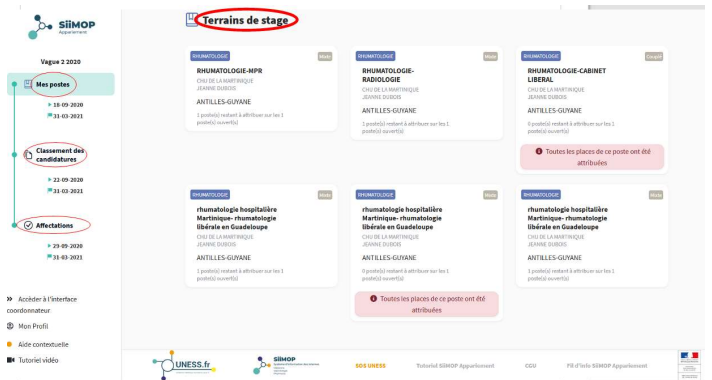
SiiMOP
Appariement

Vague 2 2020

Mes postes
18-09-2020
31-03-2021

Classement des candidatures
22-09-2020
31-03-2021

Affectations
29-09-2020
31-03-2021

» Accéder à l'interface coordonnateur
Mon Profil
Aide contextuelle
Tutoriel vidéo

Terrains de stage

RHUMATOLOGIE
Mixte
RHUMATOLOGIE-MPR
CHU DE LA MARTINIQUE
JEANNE DUBOIS
ANTILLES-GUYANE
1 poste(s) restant à attribuer sur les 1 poste(s) ouvert(s)

RHUMATOLOGIE
Mixte
RHUMATOLOGIE-RADIOLOGIE
CHU DE LA MARTINIQUE
JEANNE DUBOIS
ANTILLES-GUYANE
1 poste(s) restant à attribuer sur les 1 poste(s) ouvert(s)

RHUMATOLOGIE
Couple
RHUMATOLOGIE-CABINET LIBERAL
CHU DE LA MARTINIQUE
JEANNE DUBOIS
ANTILLES-GUYANE
0 poste(s) restant à attribuer sur les 1 poste(s) ouvert(s)
Toutes les places de ce poste ont été attribuées

RHUMATOLOGIE
Mixte
rhumatologie hospitalière Martinique- rhumatologie libérale en Guadeloupe
CHU DE LA MARTINIQUE
JEANNE DUBOIS
ANTILLES-GUYANE
1 poste(s) restant à attribuer sur les 1 poste(s) ouvert(s)

RHUMATOLOGIE
Mixte
rhumatologie hospitalière Martinique- rhumatologie libérale en Guadeloupe
CHU DE LA MARTINIQUE
JEANNE DUBOIS
ANTILLES-GUYANE
0 poste(s) restant à attribuer sur les 1 poste(s) ouvert(s)
Toutes les places de ce poste ont été attribuées

RHUMATOLOGIE
Mixte
rhumatologie hospitalière Martinique- rhumatologie libérale en Guadeloupe
CHU DE LA MARTINIQUE
JEANNE DUBOIS
ANTILLES-GUYANE
1 poste(s) restant à attribuer sur les 1 poste(s) ouvert(s)

UNESS.fr
SiiMOP
SOS UNESS
Tutoriel SiiMOP Appariement
CGU
Fil d'info SiiMOP Appariement